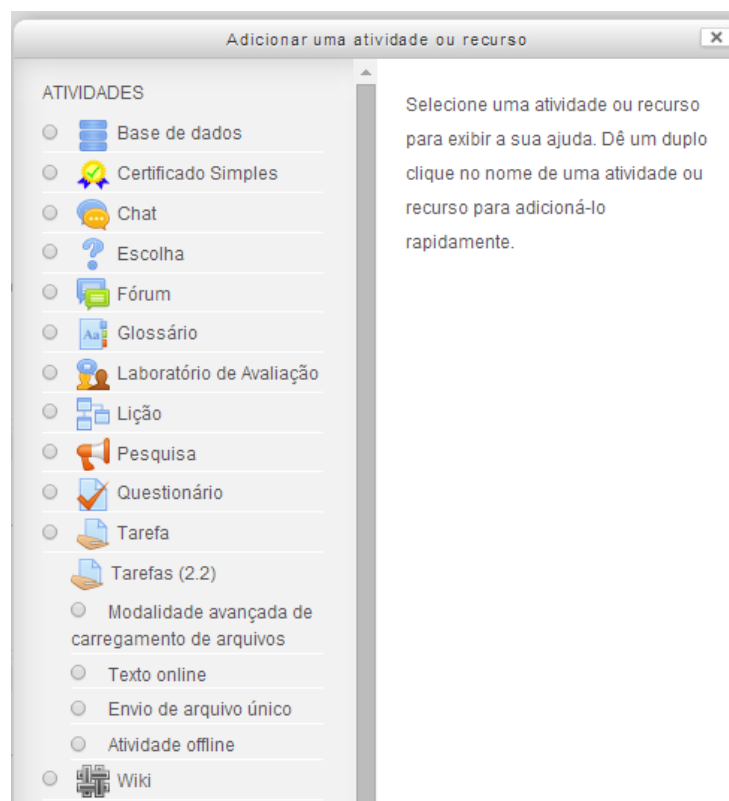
Adicionar uma atividade ou recurso

ATIVIDADES

Base de dados

Certificado Simples

Chat

Escolha

Fórum

Glossário

Laboratório de Avaliação

Lição

Pesquisa

Questionário

Tarefa

Tarefas (2.2)

Modalidade avançada de carregamento de arquivos

Texto online

Envio de arquivo único

Atividade offline

Wiki

Selecione uma atividade ou recurso para exibir a sua ajuda. Dê um duplo clique no nome de uma atividade ou recurso para adicioná-lo rapidamente.